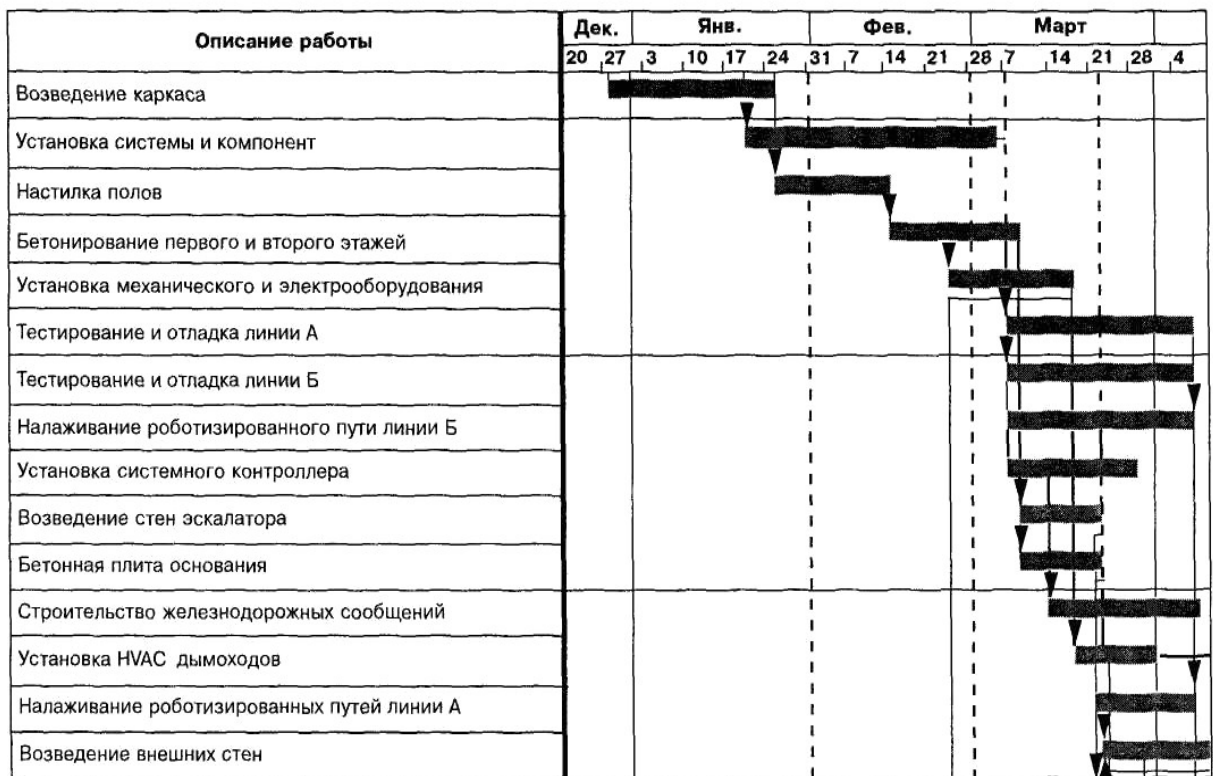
| Описание работы | Дек. | Янв. | Фев. | Март |
|---|---|---|---|---|
| | 20 27 | 3 10 17 24 | 31 7 14 21 | 28 7 14 21 28 4 |
| Возведение каркаса | | | | |
| Установка системы и компонент | | | | |
| Настилка полов | | | | |
| Бетонирование первого и второго этажей | | | | |
| Установка механического и электрооборудования | | | | |
| Тестирование и отладка линии А | | | | |
| Тестирование и отладка линии Б | | | | |
| Налаживание роботизированного пути линии Б | | | | |
| Установка системного контроллера | | | | |
| Возведение стен эскалатора | | | | |
| Бетонная плита основания | | | | |
| Строительство железнодорожных сообщений | | | | |
| Установка HVAC дымоходов | | | | |
| Налаживание роботизированных путей линии А | | | | |
| Возведение внешних стен | | | | |